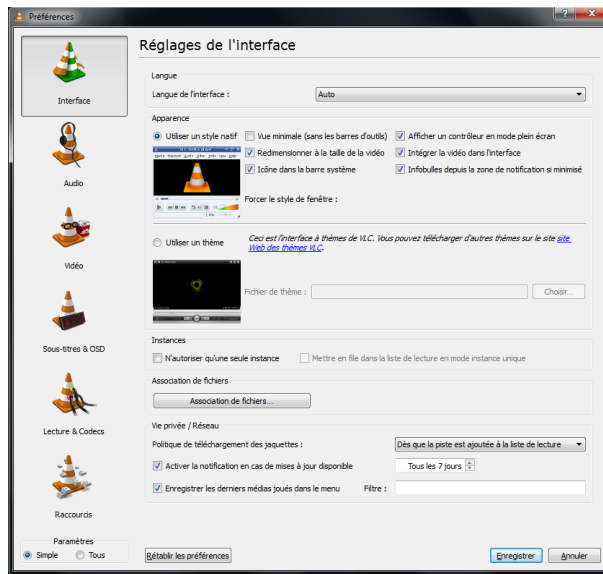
Préférences

Interface

Audio

Vidéo

Sous-titres & OSD

Lecture & Codecs

Raccourcis

Paramètres
Simple Tous

Réglages de l'interface

Langue
Langue de l'interface : Auto

Apparence
Utiliser un style natif
Vue minimale (sans les barres d'outils)
Redimensionner à la taille de la vidéo
Icône dans la barre système
Afficher un contrôleur en mode plein écran
Intégrer la vidéo dans l'interface
Infobulles depuis la zone de notification si minimisé
Forcer le style de fenêtre :

Utiliser un thème
Ceci est l'interface à thèmes de VLC. Vous pouvez télécharger d'autres thèmes sur le site site Web des thèmes VLC.
Fichier de thème : Choisir...

Instances
N'autoriser qu'une seule instance
Mettre en file dans la liste de lecture en mode instance unique

Association de fichiers
Association de fichiers...

Vie privée / Réseau
Politique de téléchargement des jaquettes : Dès que la piste est ajoutée à la liste de lecture
Activer la notification en cas de mises à jour disponible Tous les 7 jours
Enregistrer les derniers médias joués dans le menu Filtre :

Rétablir les préférences
Enregistrer Annuler